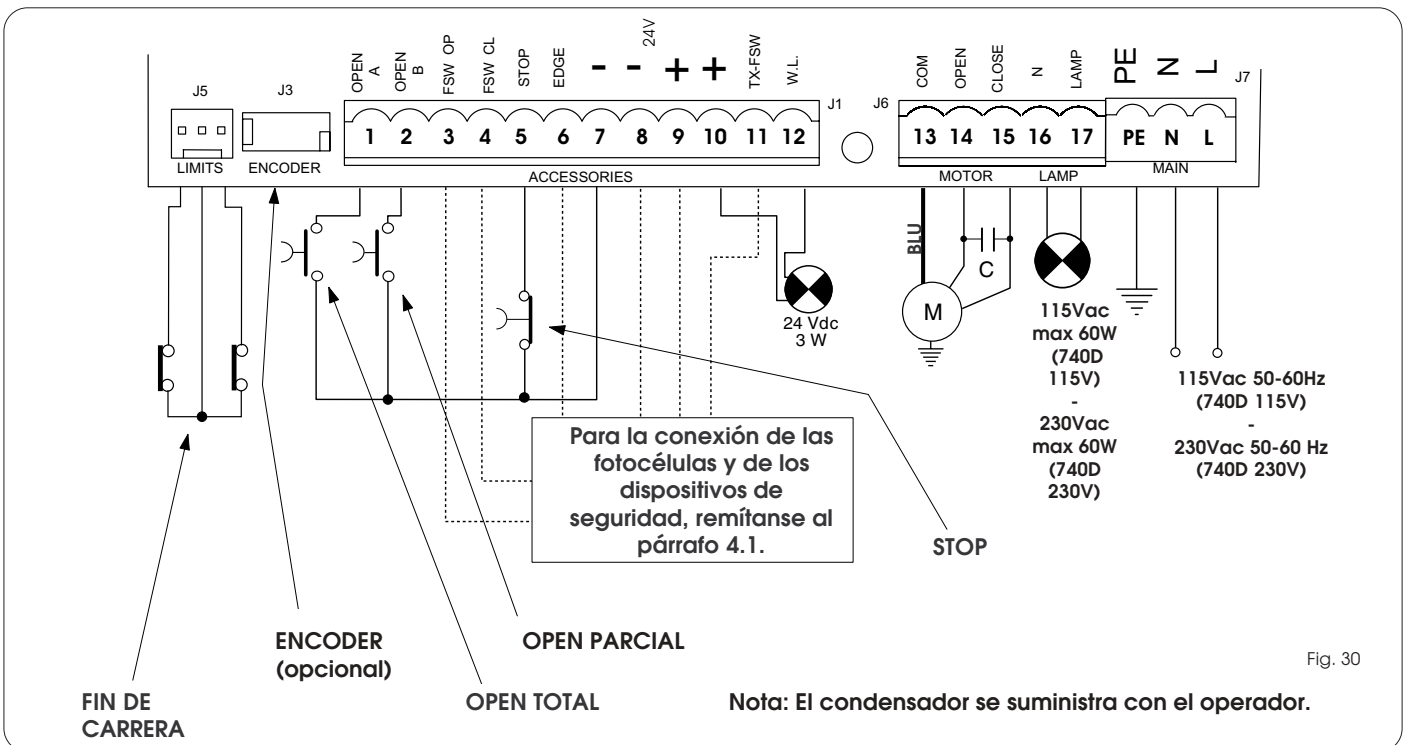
J5 J3
LIMITS ENCODER

OPEN A
OPEN B
FSW OP
FSW CL
STOP
EDGE
-
-
24V
+
+
TX-FSW
W.L.

1 2 3 4 5 6 7 8 9 10 11 12
J1
ACCESSORIES

J6
COM
OPEN
CLOSE
N
LAMP
13 14 15 16 17
MOTOR LAMP

PE N L
PE N L
J7
MAIN

BLU
C
M

24 Vdc
3 W

115Vac max 60W (740D 115V) - 230Vac max 60W (740D 230V)

115Vac 50-60Hz (740D 115V) - 230Vac 50-60 Hz (740D 230V)

Para la conexión de las fotocélulas y de los dispositivos de seguridad, remítanse al párrafo 4.1.

STOP

ENCODER (opcional)

OPEN PARCIAL

OPEN TOTAL

FIN DE CARRERA

Fig. 30

Nota: El condensador se suministra con el operador.